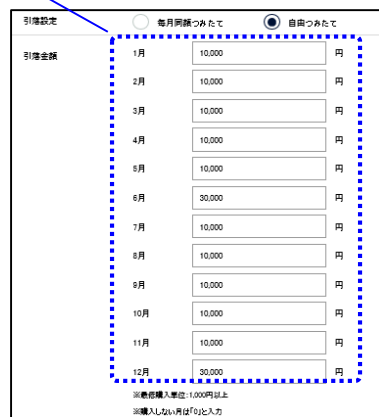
引落設定

毎月同額つみたて

自由つみたて

引落金額

| | | |
|---|---|---|
| 1月 | 10,000 | 円 |
| 2月 | 10,000 | 円 |
| 3月 | 10,000 | 円 |
| 4月 | 10,000 | 円 |
| 5月 | 10,000 | 円 |
| 6月 | 30,000 | 円 |
| 7月 | 10,000 | 円 |
| 8月 | 10,000 | 円 |
| 9月 | 10,000 | 円 |
| 10月 | 10,000 | 円 |
| 11月 | 10,000 | 円 |
| 12月 | 30,000 | 円 |

※最低購入単位:1,000円以上

※購入しない月は「0」と入力